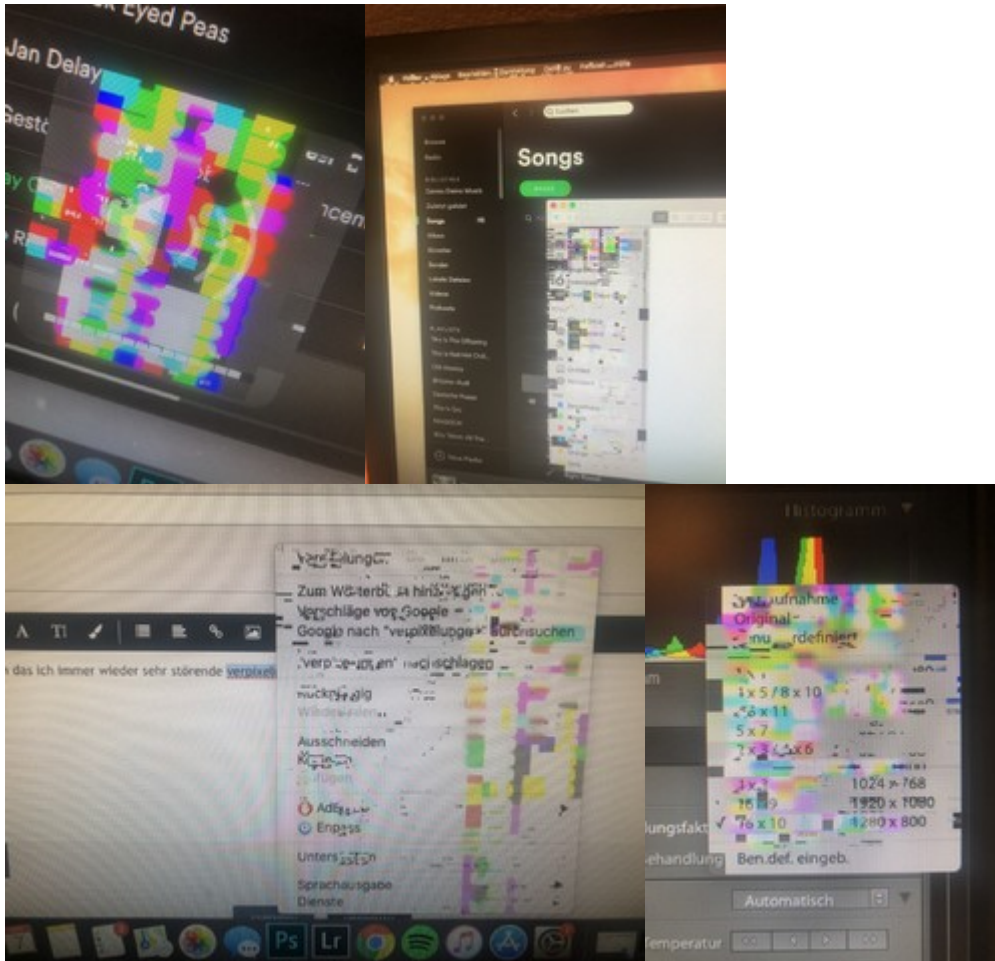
Eyed Peas

Jan Delay

Gestö

ncen

Songs

Zum Wörterb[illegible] hinz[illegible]
Vorschläge von Google
Google nach "verpixelunge" durchsuchen

"verp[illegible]" nachschlagen

Rückgängig
Wiederholen

Ausschneiden
Kopieren
Einfügen

Adblock
Enpass

Untersuchen

Sprachausgabe
Dienste

n das ich immer wieder sehr störende verpixel

Histogramm

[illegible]aufnahme
Original
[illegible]nu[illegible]rdefiniert

4 x 5 / 8 x 10
8,5 x 11
5 x 7
2 x 3 / 4 x 6

4 x 3 1024 x 768
16 x 9 1920 x 1080
✓ 16 x 10 1280 x 800

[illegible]ungsfakt
ehandlung Ben.def. eingeb.

Automatisch

Temperatur

Ps Lr